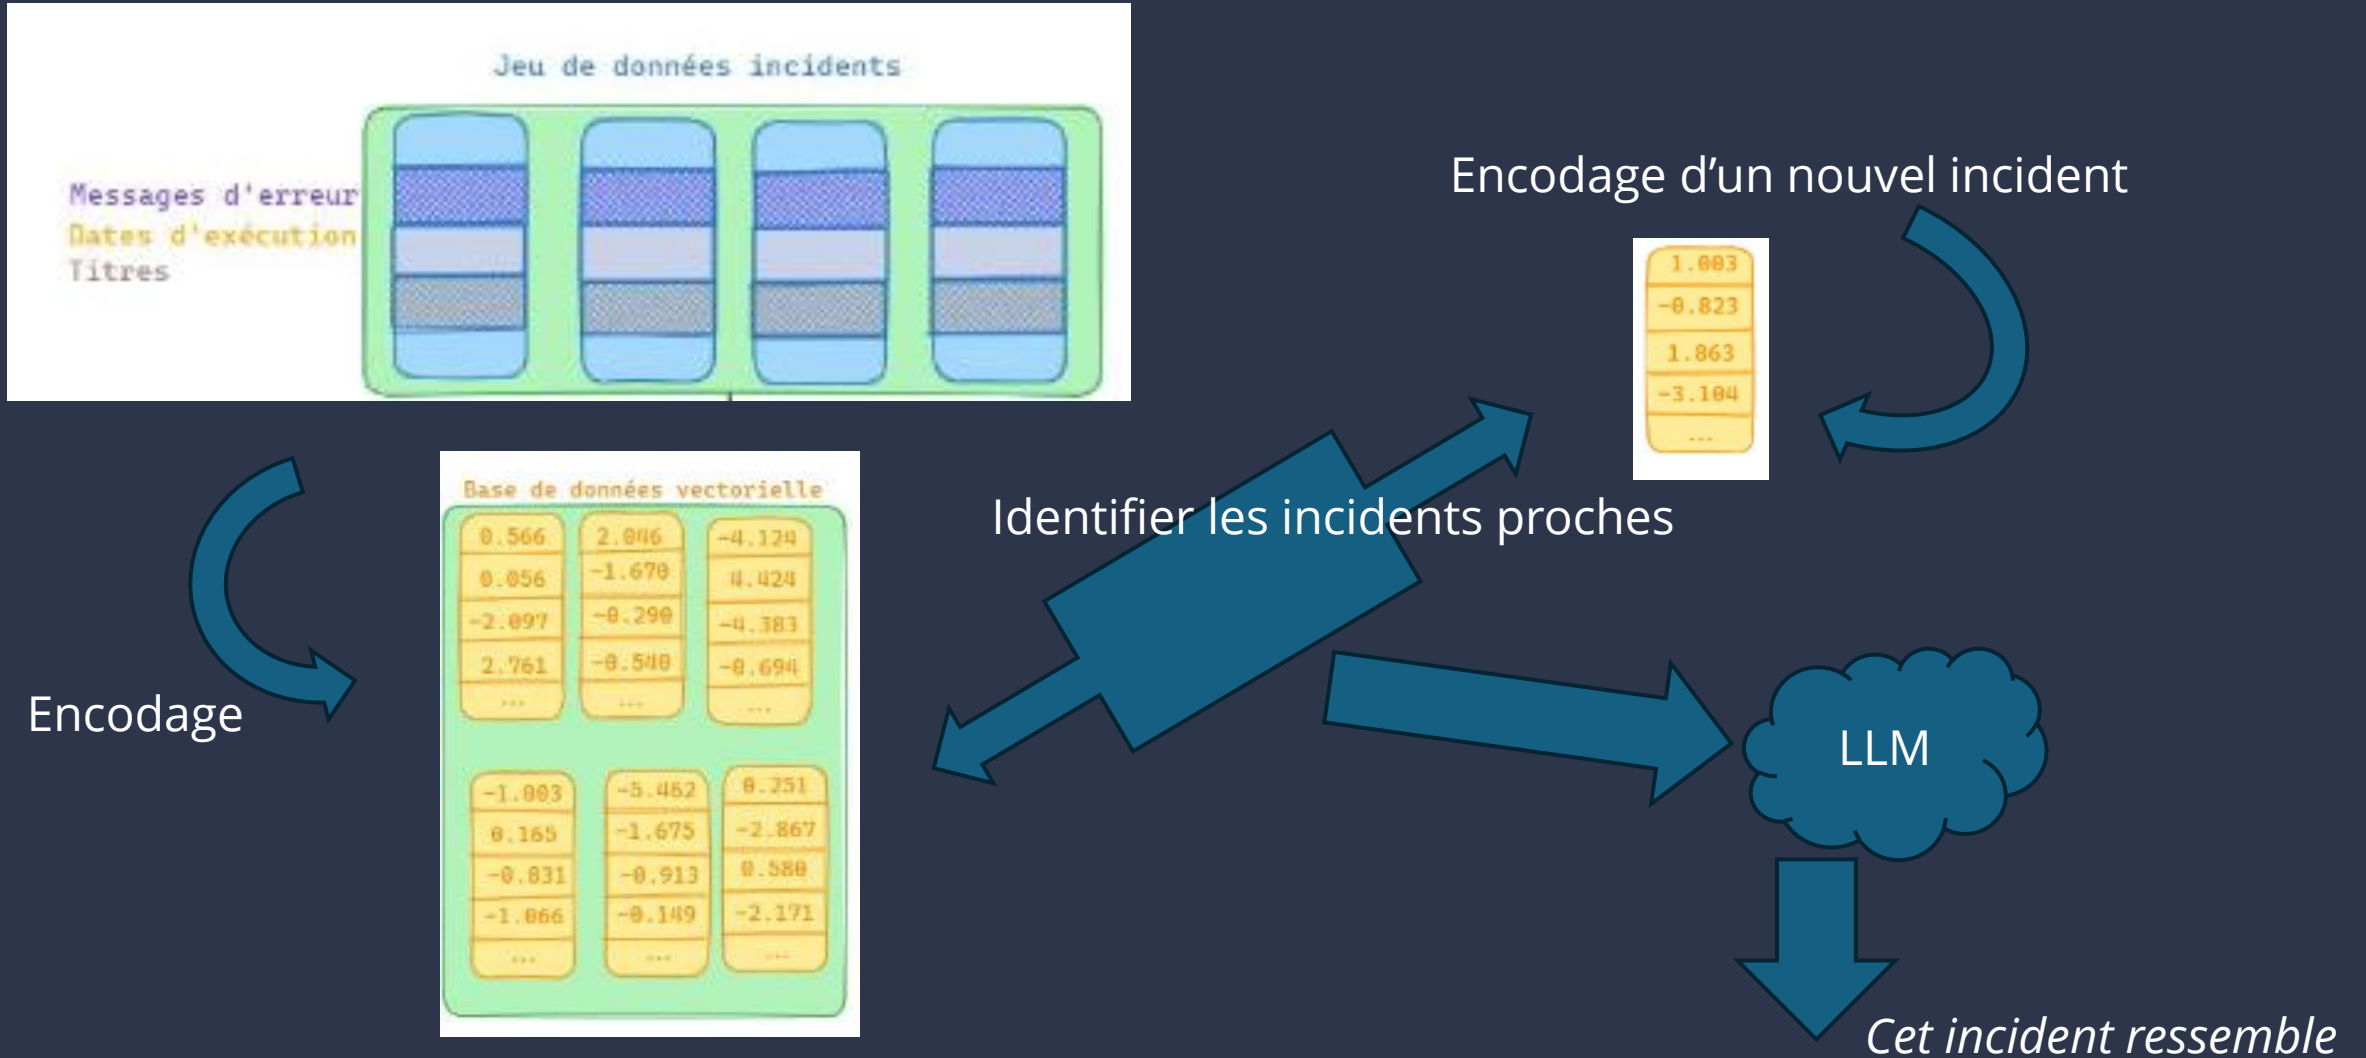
Jeu de données incidents

Messages d'erreur
Dates d'exécution
Titres

Encodage d'un nouvel incident

| 1.003 |
|---|
| -0.823 |
| 1.863 |
| -3.104 |
| ... |

Identifier les incidents proches

Encodage

Base de données vectorielle

| 0.566 | 2.046 | -4.124 |
|---|---|---|
| 0.056 | -1.670 | 4.424 |
| -2.097 | -0.290 | -4.383 |
| 2.761 | -0.548 | -0.694 |
| ... | ... | ... |

| -1.003 | -5.452 | 0.251 |
|---|---|---|
| 0.165 | -1.675 | -2.867 |
| -0.831 | -0.913 | 0.580 |
| -1.066 | -0.149 | -2.171 |
| ... | ... | ... |

LLM

Cet incident ressemble